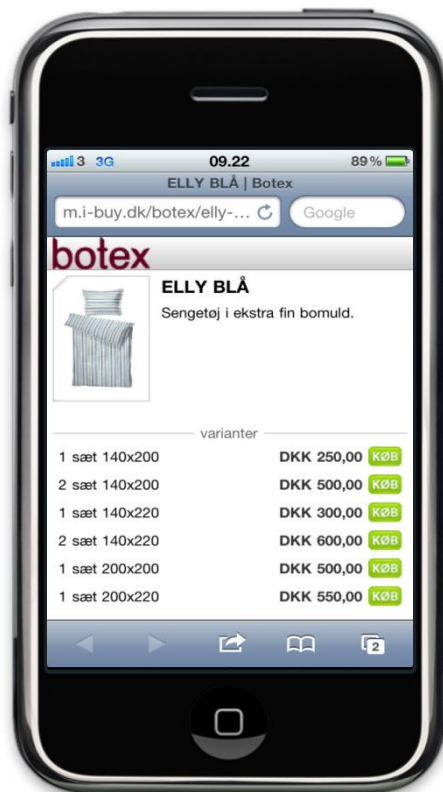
3 3G 09.22 89%

ELLY BLÅ | Botex

m.i-buy.dk/botex/elly-...

Google

botex

ELLY BLÅ

Sengetøj i ekstra fin bomuld.

varianter

| | | |
|---|---|---|
| 1 sæt 140x200 | DKK 250,00 | KØB |
| 2 sæt 140x200 | DKK 500,00 | KØB |
| 1 sæt 140x220 | DKK 300,00 | KØB |
| 2 sæt 140x220 | DKK 600,00 | KØB |
| 1 sæt 200x200 | DKK 500,00 | KØB |
| 1 sæt 200x220 | DKK 550,00 | KØB |

2